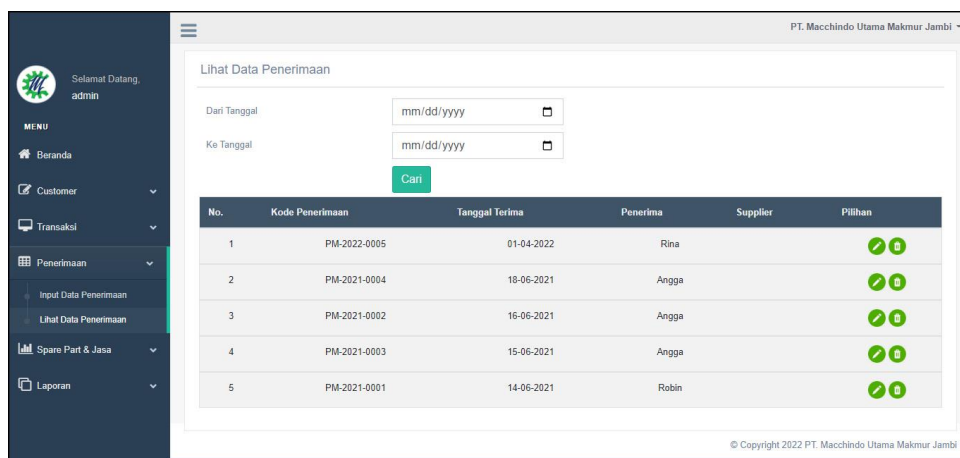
PT. Macchindo Utama Makmur Jambi

Selamat Datang,
admin

MENU
Beranda
Customer
Transaksi
Penerimaan
Input Data Penerimaan
Lihat Data Penerimaan
Spare Part & Jasa
Laporan

Lihat Data Penerimaan

Dari Tanggal mm/dd/yyyy
Ke Tanggal mm/dd/yyyy
Cari

| No. | Kode Penerimaan | Tanggal Terima | Penerima | Supplier | Pilihan |
|---|---|---|---|---|---|
| 1 | PM-2022-0005 | 01-04-2022 | Rina | | |
| 2 | PM-2021-0004 | 18-06-2021 | Angga | | |
| 3 | PM-2021-0002 | 16-06-2021 | Angga | | |
| 4 | PM-2021-0003 | 15-06-2021 | Angga | | |
| 5 | PM-2021-0001 | 14-06-2021 | Robin | | |

© Copyright 2022 PT. Macchindo Utama Makmur Jambi